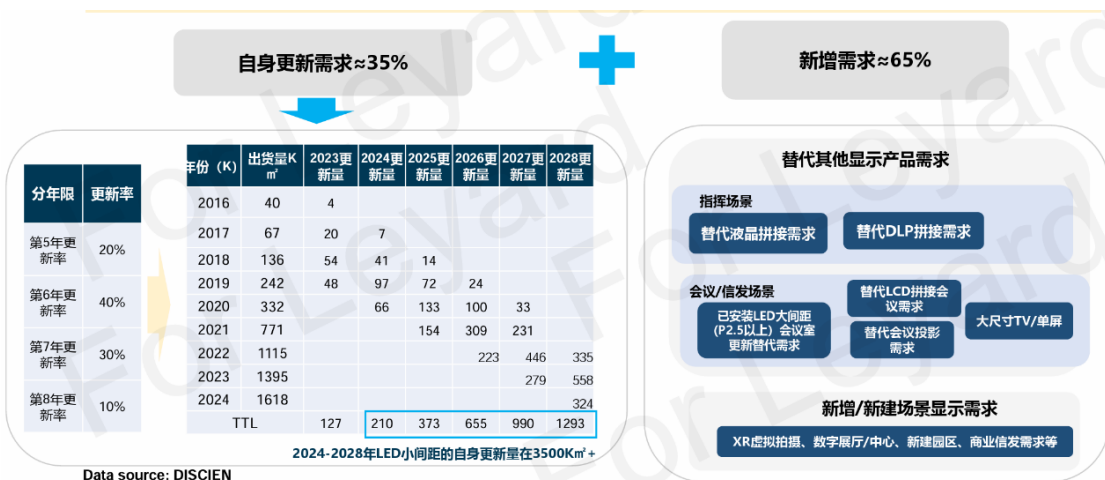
自身更新需求≈35%

新增需求≈65%

| 分年限 | 更新率 |
|---|---|
| 第5年更新率 | 20% |
| 第6年更新率 | 40% |
| 第7年更新率 | 30% |
| 第8年更新率 | 10% |

| 年份（K） | 出货量K㎡ | 2023更新量 | 2024更新量 | 2025更新量 | 2026更新量 | 2027更新量 | 2028更新量 |
|---|---|---|---|---|---|---|---|
| 2016 | 40 | 4 | | | | | |
| 2017 | 67 | 20 | 7 | | | | |
| 2018 | 136 | 54 | 41 | 14 | | | |
| 2019 | 242 | 48 | 97 | 72 | 24 | | |
| 2020 | 332 | | 66 | 133 | 100 | 33 | |
| 2021 | 771 | | | 154 | 309 | 231 | |
| 2022 | 1115 | | | | 223 | 446 | 335 |
| 2023 | 1395 | | | | | 279 | 558 |
| 2024 | 1618 | | | | | | 324 |
| TTL | | 127 | 210 | 373 | 655 | 990 | 1293 |

2024-2028年LED小间距的自身更新量在3500K㎡+

Data source: DISCIEN

替代其他显示产品需求

指挥场景
替代液晶拼接需求
替代DLP拼接需求

会议/信发场景
已安装LED大间距（P2.5以上）会议室更新替代需求
替代LCD拼接会议需求
替代会议投影需求
大尺寸TV/单屏

新增/新建场景显示需求
XR虚拟拍摄、数字展厅/中心、新建园区、商业信发需求等

For Leyard
For Leyard
For Leyard
For Leyard